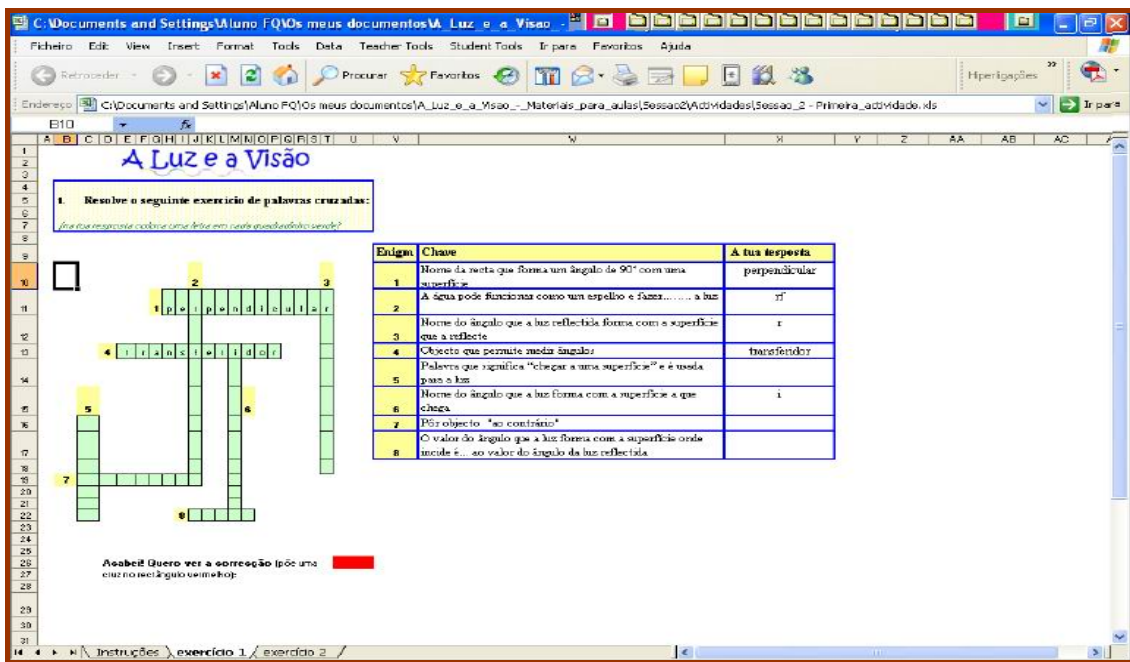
C:\Documents and Settings\Aluno FQ\Os meus documentos\A_Luz_e_a_Visao_

Ficheiro Edit View Insert Format Tools Data Teacher Tools Student Tools Ir para Favoritos Ajuda

Retroceder Procurar Favoritos Hiperligações

Endereço C:\Documents and Settings\Aluno FQ\Os meus documentos\A_Luz_e_a_Visao_-_Materiais_para_aulas\Sessao2\Actividades\Sessao_2 - Primeira_actividade.xls Ir para

B10

A Luz e a Visão

1. Resolve o seguinte exercício de palavras cruzadas:

(na tua resposta coloca uma letra em cada quadradinho verde)

2 3

1 p e r p e n d i c u l a r

4 t r a n s f e r i d o r

5 6

7

8

| Enigm | Chave | A tua resposta |
|---|---|---|
| 1 | Nome da recta que forma um ângulo de 90° com uma superfície | perpendicular |
| 2 | A água pode funcionar como um espelho e fazer....... a luz | rf |
| 3 | Nome do ângulo que a luz reflectida forma com a superfície que a reflecte | r |
| 4 | Objecto que permite medir ângulos | transferidor |
| 5 | Palavra que significa "chegar a uma superfície" e é usada para a luz | |
| 6 | Nome do ângulo que a luz forma com a superfície a que chega | i |
| 7 | Pôr objecto "ao contrário" | |
| 8 | O valor do ângulo que a luz forma com a superfície onde incide é... ao valor do ângulo da luz reflectida | |

Acabei! Quero ver a correcção (põe uma cruz no rectângulo vermelho)

Instruções exercício 1 exercício 2